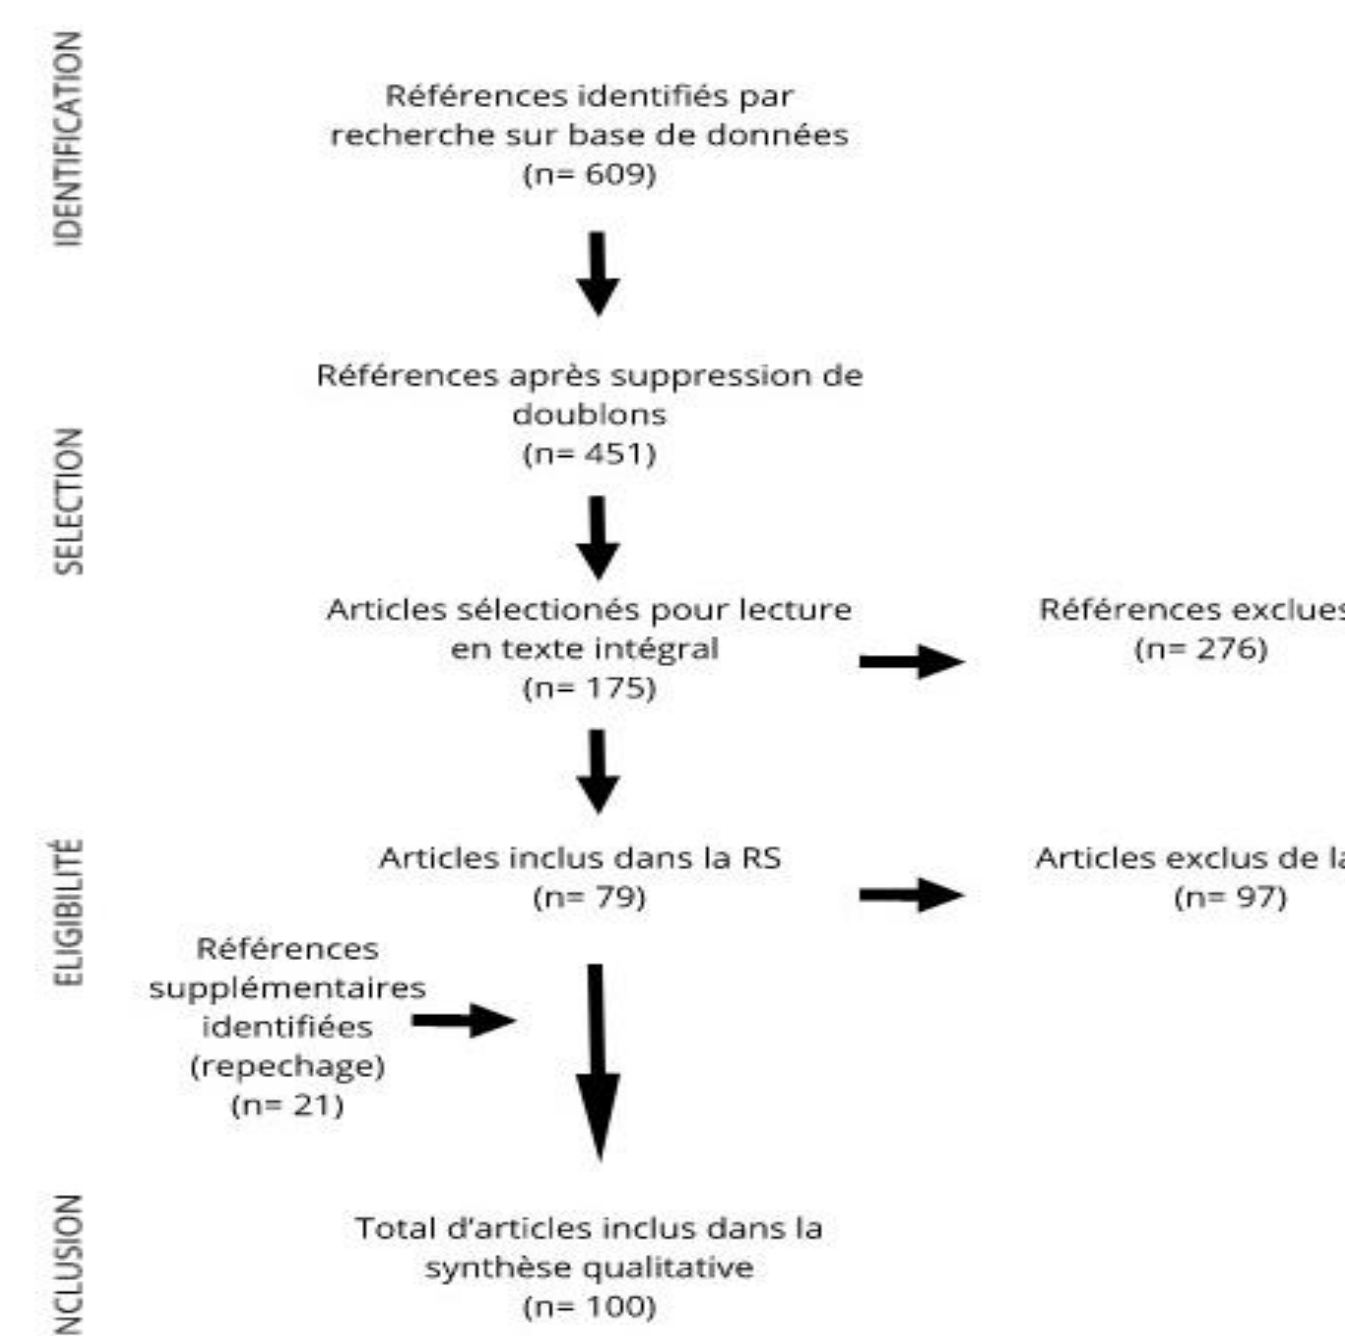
IDENTIFICATION

Références identifiés par recherche sur base de données
(n= 609)

SELECTION

Références après suppression de doublons
(n= 451)

Articles sélectionés pour lecture en texte intégral
(n= 175)

Références exclue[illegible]
(n= 276)

ELIGIBILITÉ

Articles inclus dans la RS
(n= 79)

Articles exclus de l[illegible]
(n= 97)

Références supplémentaires identifiées (repechage)
(n= 21)

NCLUSION

Total d'articles inclus dans la synthèse qualitative
(n= 100)